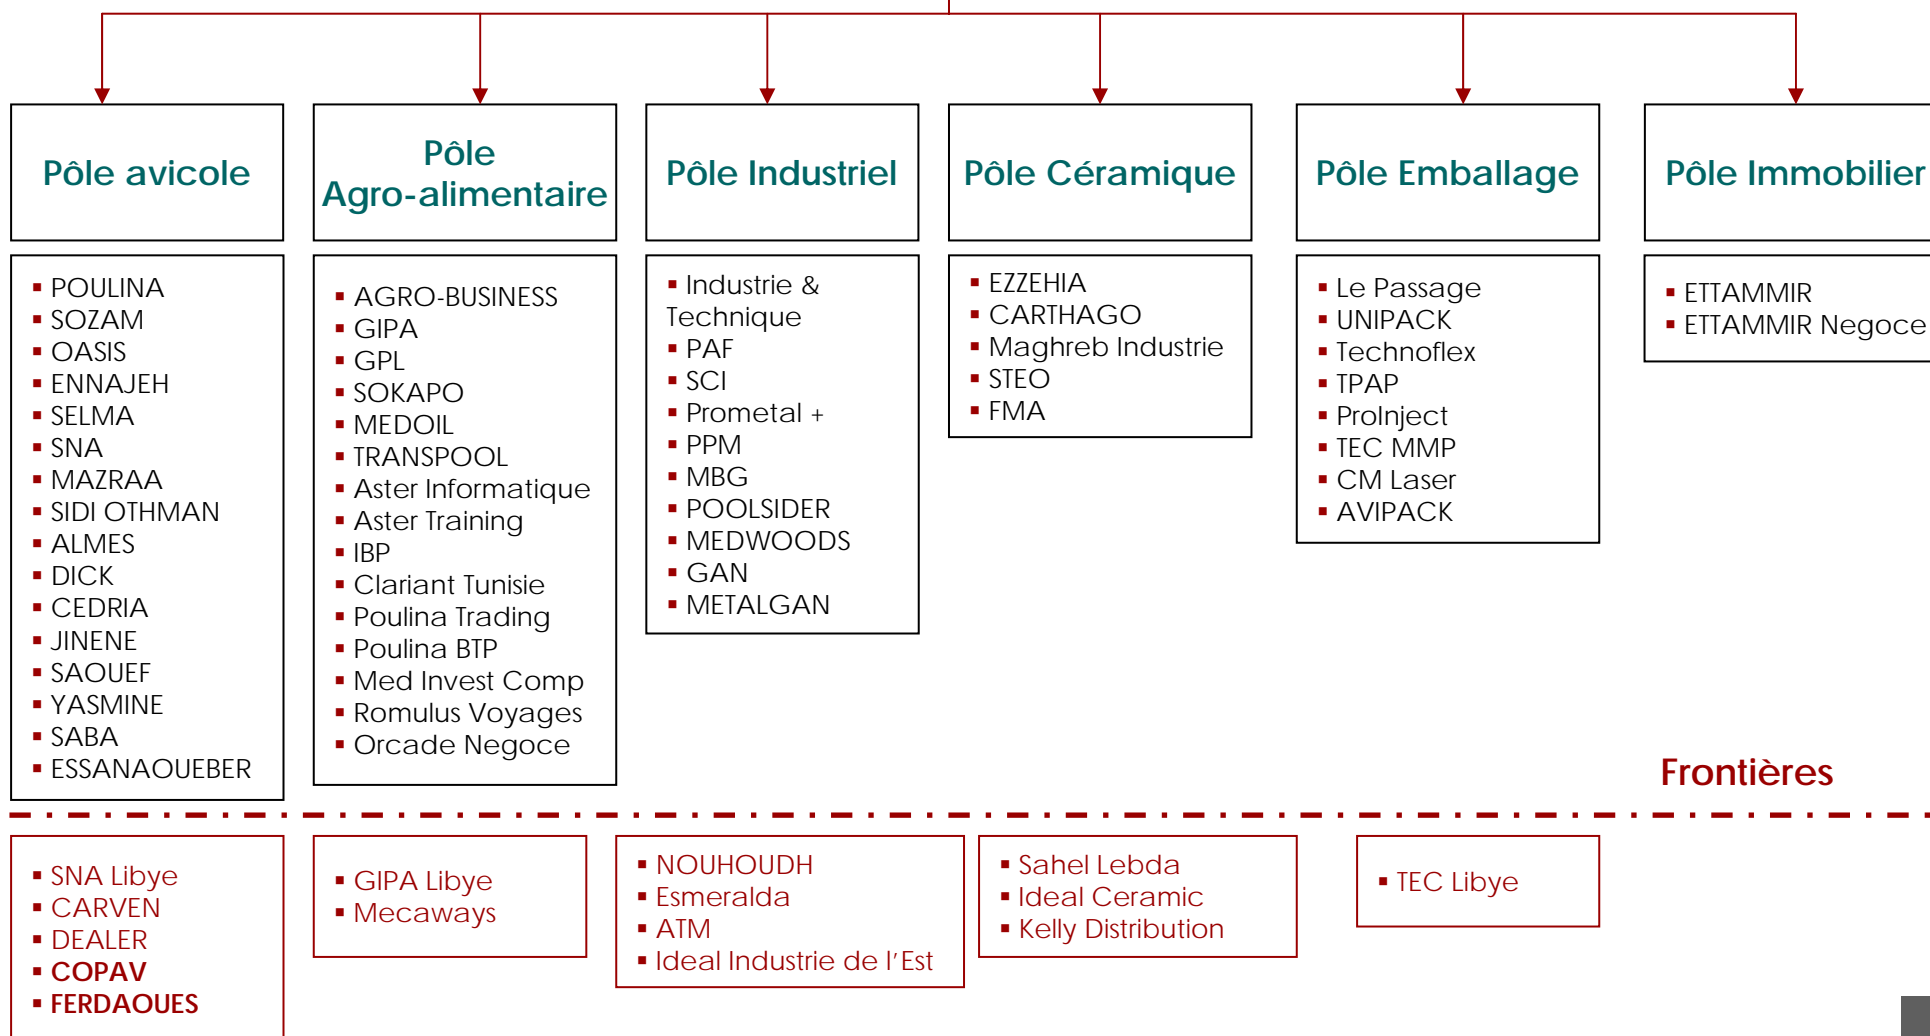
Pôle avicole

- POULINA
- SOZAM
- OASIS
- ENNAJEH
- SELMA
- SNA
- MAZRAA
- SIDI OTHMAN
- ALMES
- DICK
- CEDRIA
- JINENE
- SAOUEF
- YASMINE
- SABA
- ESSANAOUEBER

Pôle Agro-alimentaire

- AGRO-BUSINESS
- GIPA
- GPL
- SOKAPO
- MEDOIL
- TRANSPOOL
- Aster Informatique
- Aster Training
- IBP
- Clariant Tunisie
- Poulina Trading
- Poulina BTP
- Med Invest Comp
- Romulus Voyages
- Orcade Negoce

Pôle Industriel

- Industrie & Technique
- PAF
- SCI
- Prometal +
- PPM
- MBG
- POOLSIDER
- MEDWOODS
- GAN
- METALGAN

Pôle Céramique

- EZZEHIA
- CARTHAGO
- Maghreb Industrie
- STEO
- FMA

Pôle Emballage

- Le Passage
- UNIPACK
- Technoflex
- TPAP
- ProInject
- TEC MMP
- CM Laser
- AVIPACK

Pôle Immobilier

- ETTAMMIR
- ETTAMMIR Negoce

Frontières

- SNA Libye
- CARVEN
- DEALER
- COPAV
- FERDAOUES

- GIPA Libye
- Mecaways

- NOUHOUDH
- Esmeralda
- ATM
- Ideal Industrie de l'Est

- Sahel Lebda
- Ideal Ceramic
- Kelly Distribution

- TEC Libye